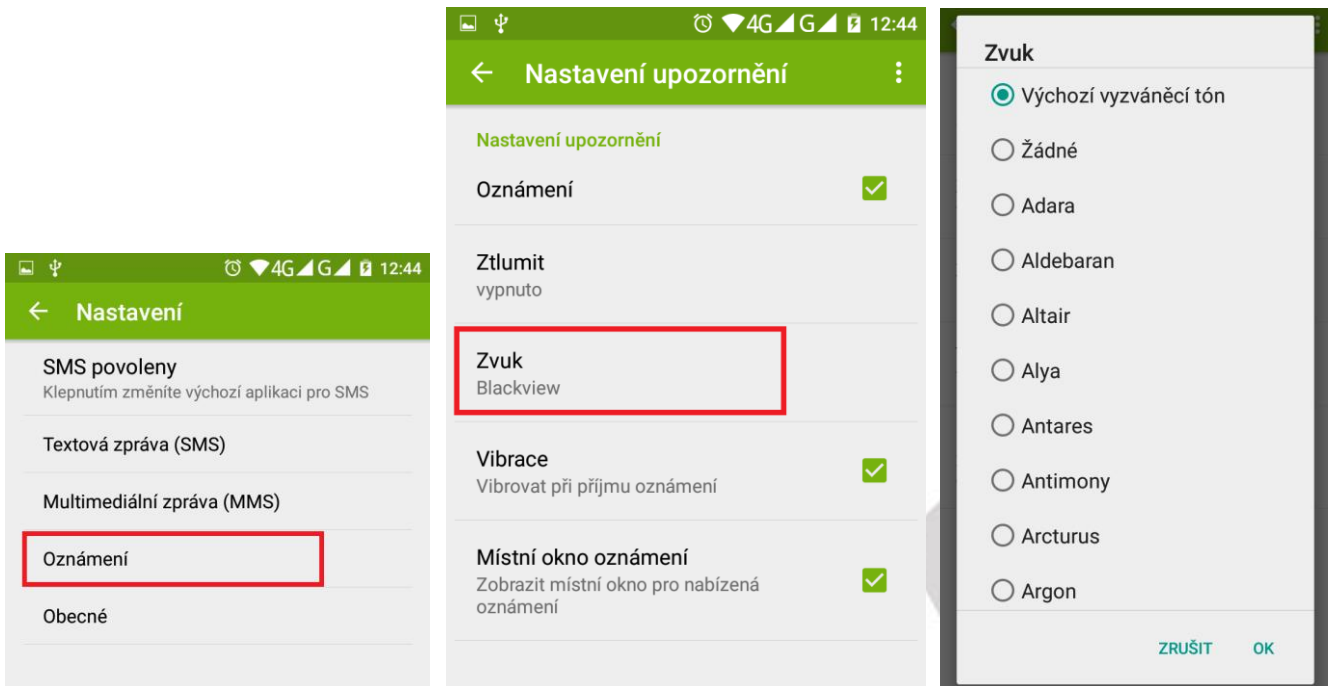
4G G 12:44

Nastavení

SMS povoleny
Klepnutím změníte výchozí aplikaci pro SMS

Textová zpráva (SMS)

Multimediální zpráva (MMS)

Oznámení

Obecné

4G G 12:44

Nastavení upozornění

Nastavení upozornění

Oznámení

Ztlumit
vypnuto

Zvuk
Blackview

Vibrace
Vibrovat při příjmu oznámení

Místní okno oznámení
Zobrazit místní okno pro nabízená oznámení

Zvuk

Výchozí vyzváněcí tón

Žádné

Adara

Aldebaran

Altair

Alya

Antares

Antimony

Arcturus

Argon

ZRUŠIT OK